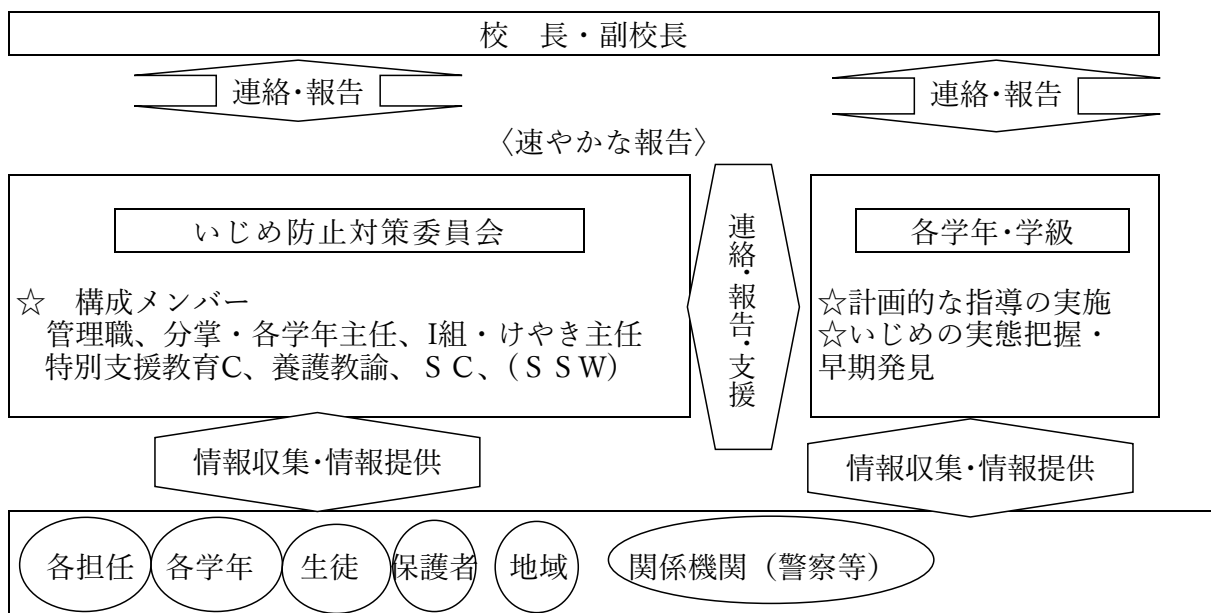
校　長・副校長

連絡･報告

連絡･報告

〈速やかな報告〉

いじめ防止対策委員会

☆　構成メンバー
管理職、分掌・各学年主任、I組・けやき主任
特別支援教育C、養護教諭、ＳＣ、（ＳＳW）

連絡・報告・支援

各学年･学級

☆計画的な指導の実施
☆いじめの実態把握・早期発見

情報収集･情報提供

情報収集･情報提供

各担任

各学年

生徒

保護者

地域

関係機関（警察等）